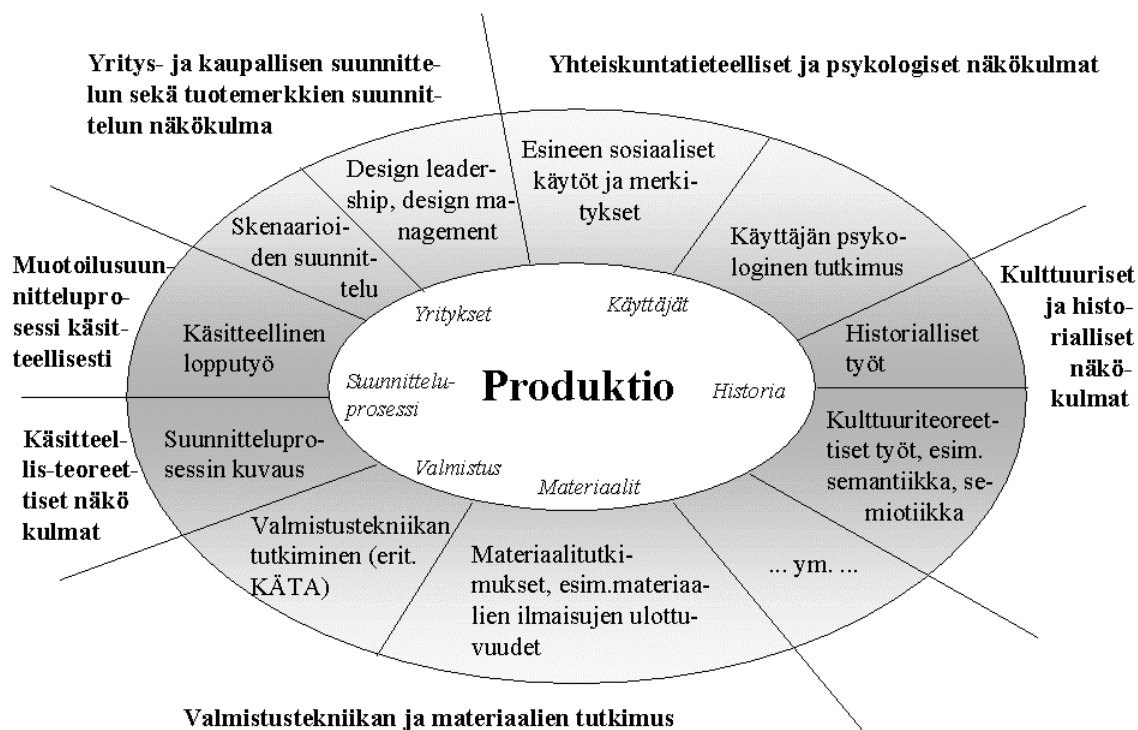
Yritys- ja kaupallisen suunnittelun sekä tuotemerkkien suunnittelun näkökulma

Yhteiskuntatieteelliset ja psykologiset näkökulmat

Design leadership, design management

Esineen sosiaaliset käytöt ja merkitykset

Skenaarioiden suunnittelu

Käyttäjän psykologinen tutkimus

Muotoilusuunnitteluprosessi käsitteellisesti

Kulttuuriset ja historialliset näkökulmat

Yritykset

Käyttäjät

Käsitteellinen lopputyö

Historialliset työt

Suunnitteluprosessi

Produktio

Historia

Käsitteellis-teoreettiset näkö kulmat

Suunnitteluprosessin kuvaus

Kulttuuriteoreettiset työt, esim. semantiikka, semiotiikka

Valmistus

Materiaalit

Valmistustekniikan tutkiminen (erit. KÄTA)

Materiaalitutkimukset, esim.materiaalien ilmaisujen ulottuvuudet

... ym. ...

Valmistustekniikan ja materiaalien tutkimus